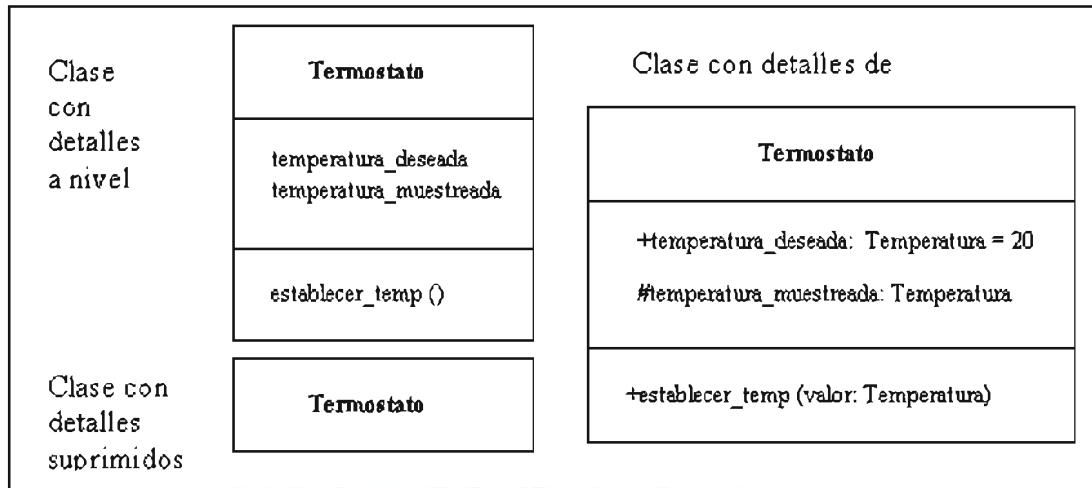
Clase con detalles a nivel

| Termostato |
|---|
| temperatura_deseada temperatura_muestreada |
| establecer_temp () |

Clase con detalles de

| Termostato |
|---|
| +temperatura_deseada: Temperatura = 20 #temperatura_muestreada: Temperatura |
| +establecer_temp (valor: Temperatura) |

Clase con detalles suprimidos

| Termostato |
|---|